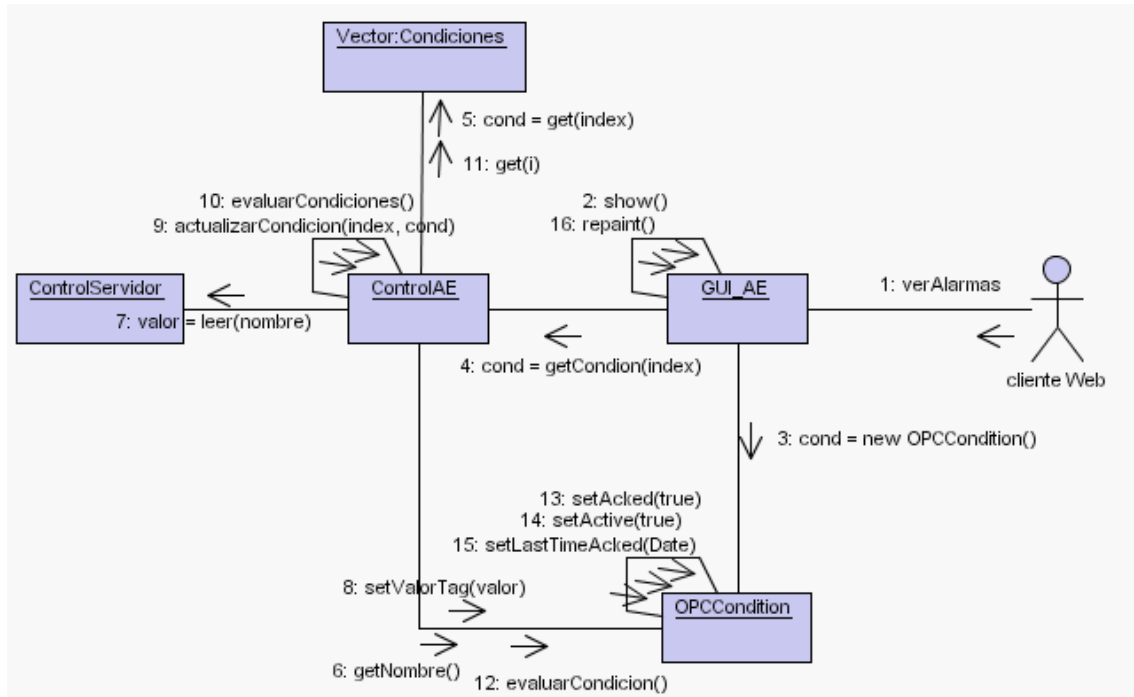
Vector:Condiciones

5: cond = get(index)

11: get(i)

10: evaluarCondiciones()
9: actualizarCondicion(index, cond)

2: show()
16: repaint()

ControlServidor

7: valor = leer(nombre)

ControlAE

GUI_AE

1: verAlarmas

cliente Web

4: cond = getCondion(index)

3: cond = new OPCCondition()

13: setAcked(true)
14: setActive(true)
15: setLastTimeAcked(Date)

8: setValorTag(valor)

OPCCondition

6: getNombre()

12: evaluarCondicion()